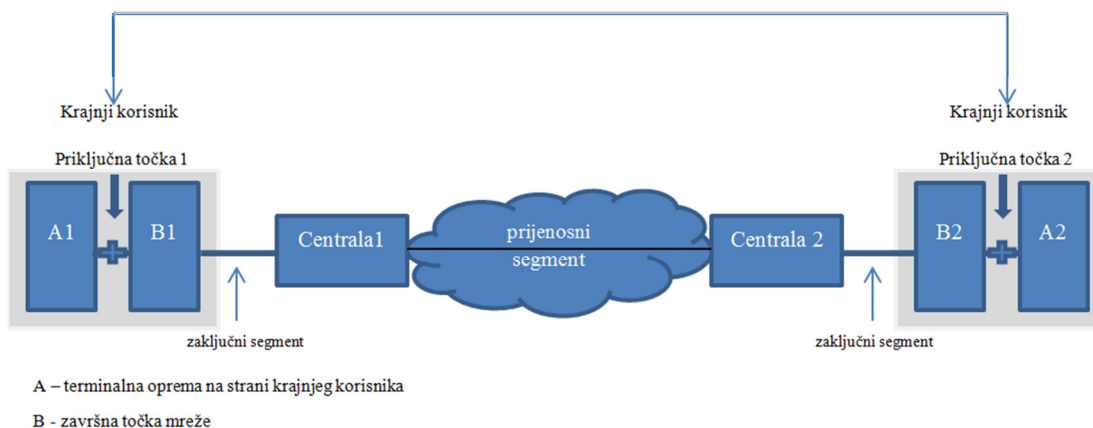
Krajnji korisnik

Krajnji korisnik

Priključna točka 1

Priključna točka 2

A1

B1

Centrala1

prijenosni segment

Centrala 2

B2

A2

zaključni segment

zaključni segment

A – terminalna oprema na strani krajnjeg korisnika

B - završna točka mreže